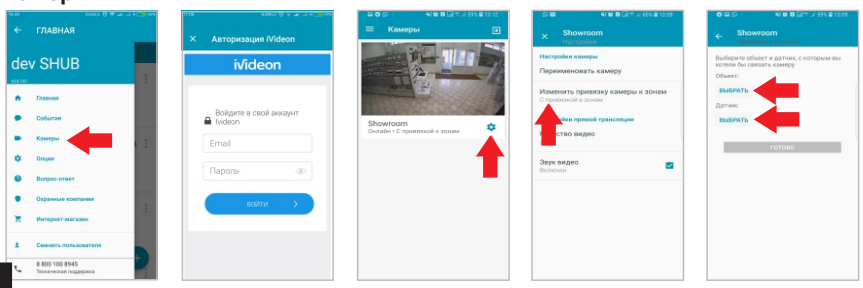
ГЛАВНАЯ

dev SHUB

Главная

События

Камеры

Опции

Вопрос-ответ

Охранные компании

Интернет-магазин

Сменить пользователя

8 800 100 8945
Техническая поддержка

Авторизация iVideon

iVideon

Войдите в свой аккаунт Ivideon

Email

Пароль

ВОЙТИ

Камеры

Showroom
Онлайн • С привязкой к зонам

Showroom
Настройки

Настройки камеры

Переименовать камеру

Изменить привязку камеры к зонам
С привязкой к зонам

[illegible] прямой трансляции

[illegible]ество видео

Звук видео
Включен

Showroom

Выберите объект и датчик, с которым вы хотели бы связать камеру

Объект:

ВЫБРАТЬ

Датчик:

ВЫБРАТЬ

ГОТОВО